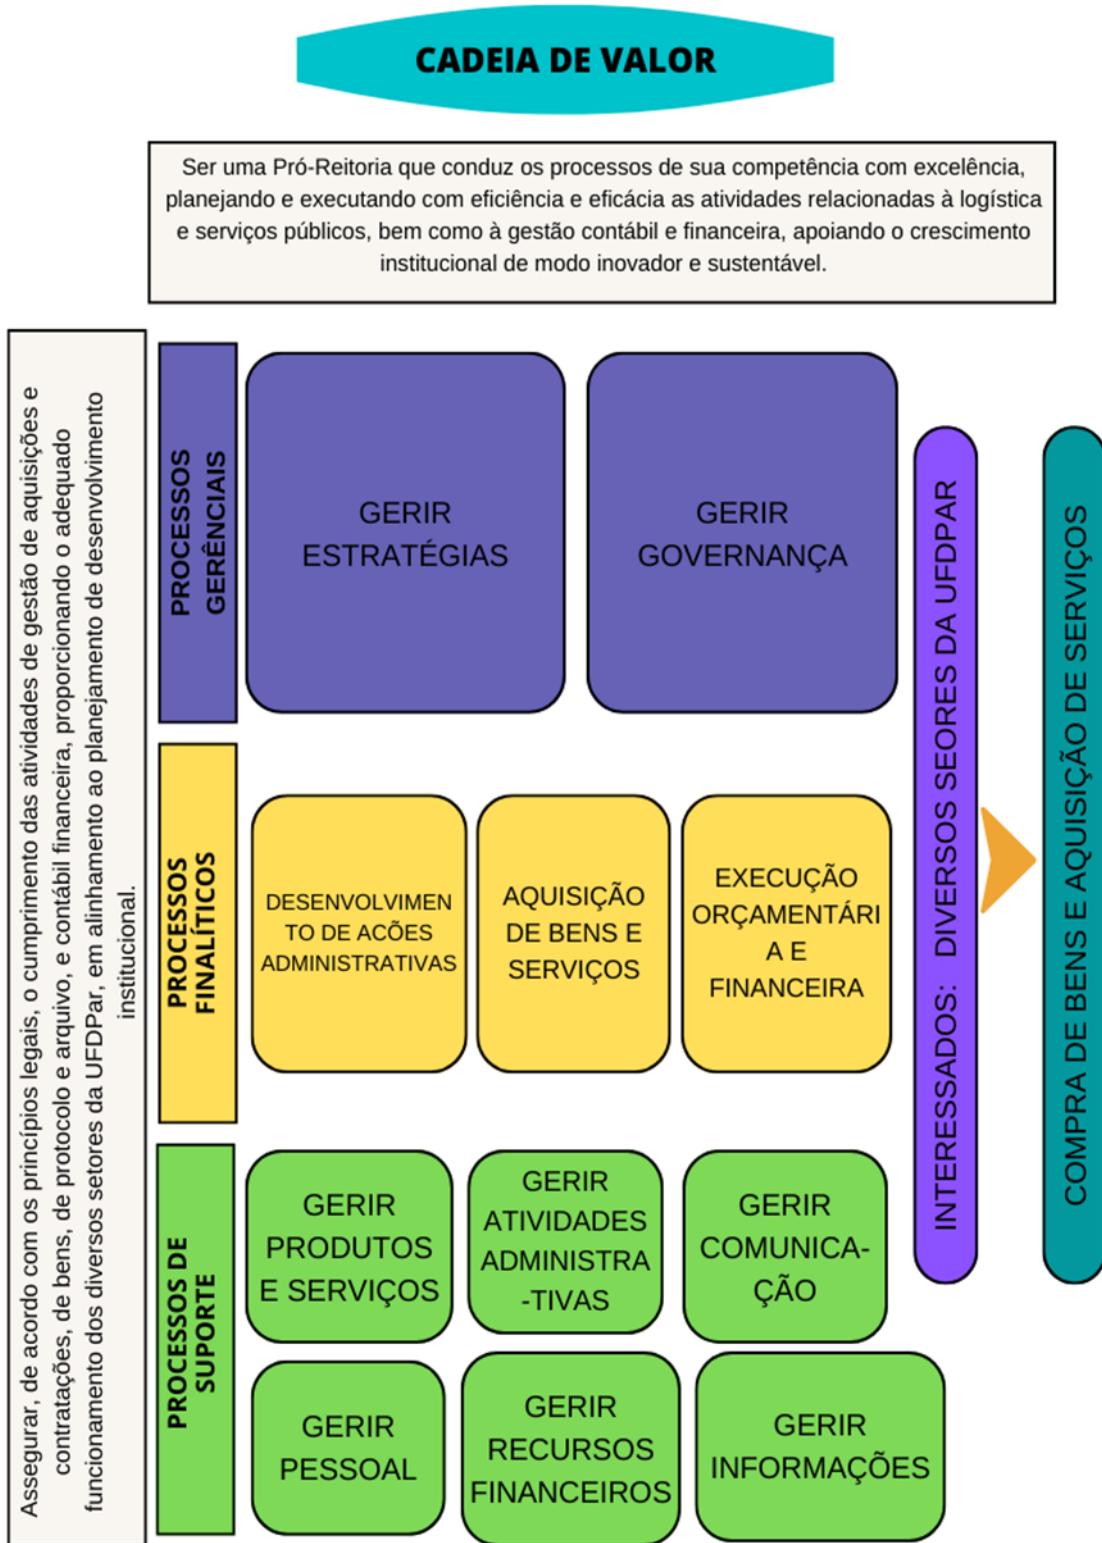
CADEIA DE VALOR

Ser uma Pró-Reitoria que conduz os processos de sua competência com excelência, planejando e executando com eficiência e eficácia as atividades relacionadas à logística e serviços públicos, bem como à gestão contábil e financeira, apoiando o crescimento institucional de modo inovador e sustentável.

Assegurar, de acordo com os princípios legais, o cumprimento das atividades de gestão de aquisições e contratações, de bens, de protocolo e arquivo, e contábil financeira, proporcionando o adequado funcionamento dos diversos setores da UFDPar, em alinhamento ao planejamento de desenvolvimento institucional.

PROCESSOS GERÊNCIAIS

GERIR ESTRATÉGIAS

GERIR GOVERNANÇA

PROCESSOS FINALÍTICOS

DESENVOLVIMENTO DE ACÕES ADMINISTRATIVAS

AQUISIÇÃO DE BENS E SERVIÇOS

EXECUÇÃO ORÇAMENTÁRIA E FINANCEIRA

PROCESSOS DE SUPORTE

GERIR PRODUTOS E SERVIÇOS

GERIR ATIVIDADES ADMINISTRA-TIVAS

GERIR COMUNICA-ÇÃO

GERIR PESSOAL

GERIR RECURSOS FINANCEIROS

GERIR INFORMAÇÕES

INTERESSADOS: DIVERSOS SEORES DA UFDPAR

COMPRA DE BENS E AQUISIÇÃO DE SERVIÇOS